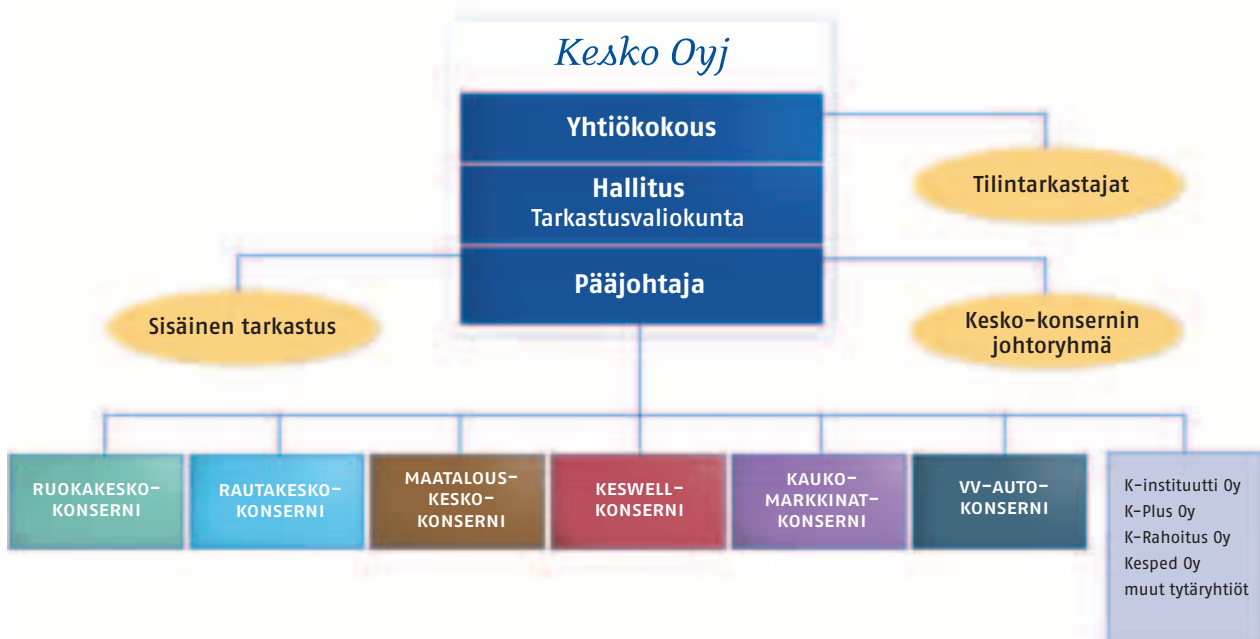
Kesko Oyj

Yhtiökokous

Hallitus
Tarkastusvaliokunta

Pääjohtaja

Tilintarkastajat

Sisäinen tarkastus

Kesko-konsernin johtoryhmä

RUOKAKESKO-KONSERNI

RAUTAKESKO-KONSERNI

MAATALOUS-KESKO-KONSERNI

KESWELL-KONSERNI

KAUKO-MARKKINAT-KONSERNI

VV-AUTO-KONSERNI

K-instituutti Oy
K-Plus Oy
K-Rahoitus Oy
Kesped Oy
muut tytäryhtiöt